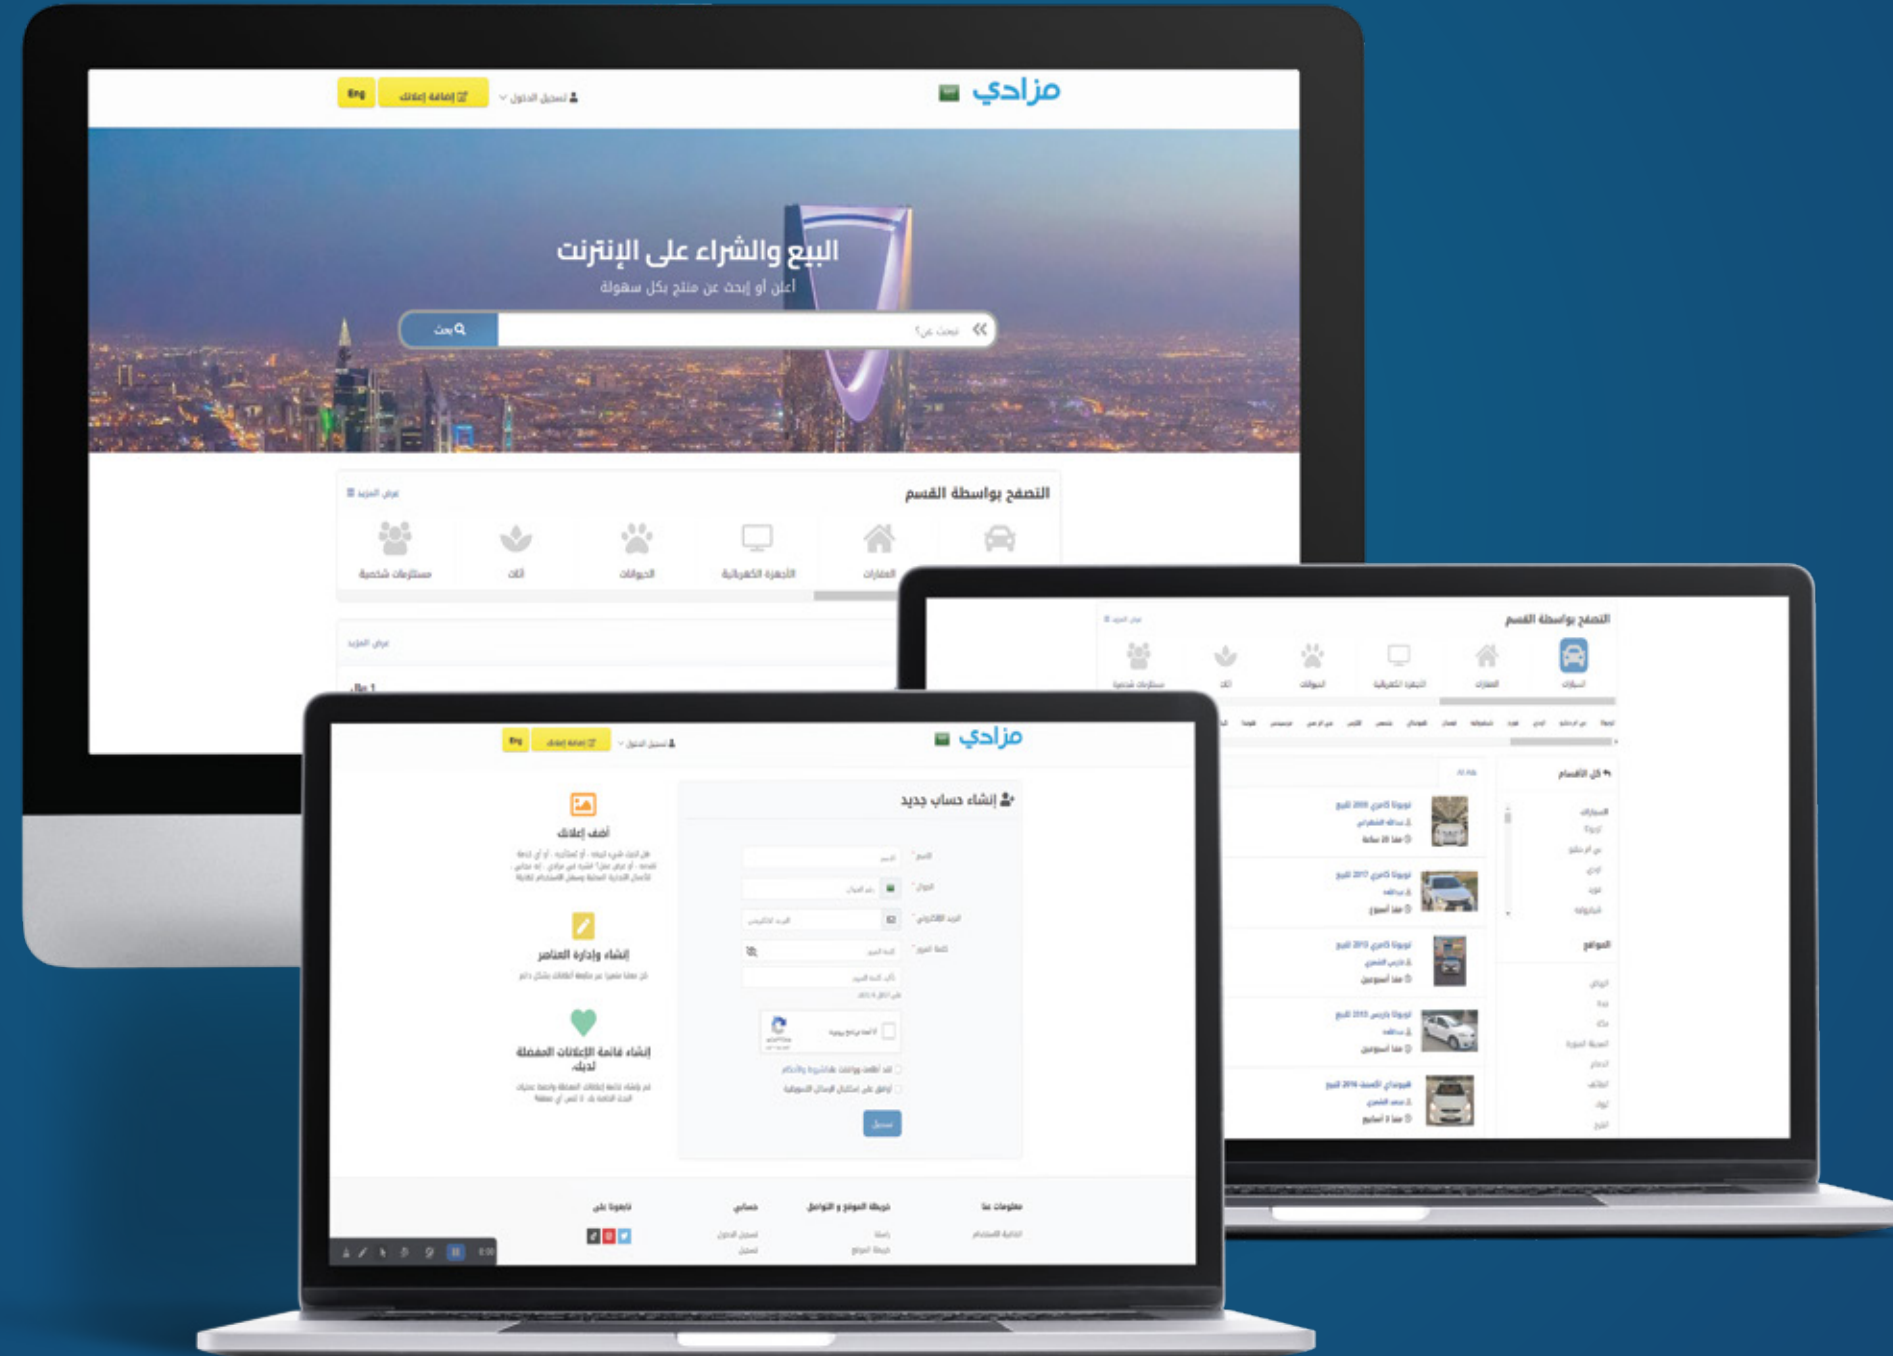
مزادي

تسجيل الدخول
إضافة إعلانك
Eng

البيع والشراء على الإنترنت
أعلن أو إبحث عن منتج بكل سهولة

تبحث عن؟
بحث

التصفح بواسطة القسم
عرض المزيد

العقارات
الأجهزة الكهربائية
الحيوانات
أثاث
مستلزمات شخصية

عرض المزيد

التصفح بواسطة القسم
سيارات
العقارات
الأجهزة الكهربائية
الحيوانات
أثاث
مستلزمات شخصية

كل الأقسام

تويوتا كامري 2008 للبيع
تويوتا كامري 2017 للبيع
تويوتا كامري 2013 للبيع
تويوتا يارس 2013 للبيع
هيونداي أكسنت 2016 للبيع

المواقع

مزادي
تسجيل الدخول
إضافة إعلانك
Eng

إنشاء حساب جديد

الاسم
الجوال
البريد الإلكتروني
كلمة المرور

تسجيل

أضف إعلانك
إنشاء وإدارة العناصر
إنشاء قائمة الإعلانات المفضلة لديك

معلومات عنا
خريطة الموقع و التواصل
حسابي
تابعونا على

اتفاقية الاستخدام
راسلنا
خريطة الموقع
تسجيل الدخول
تسجيل